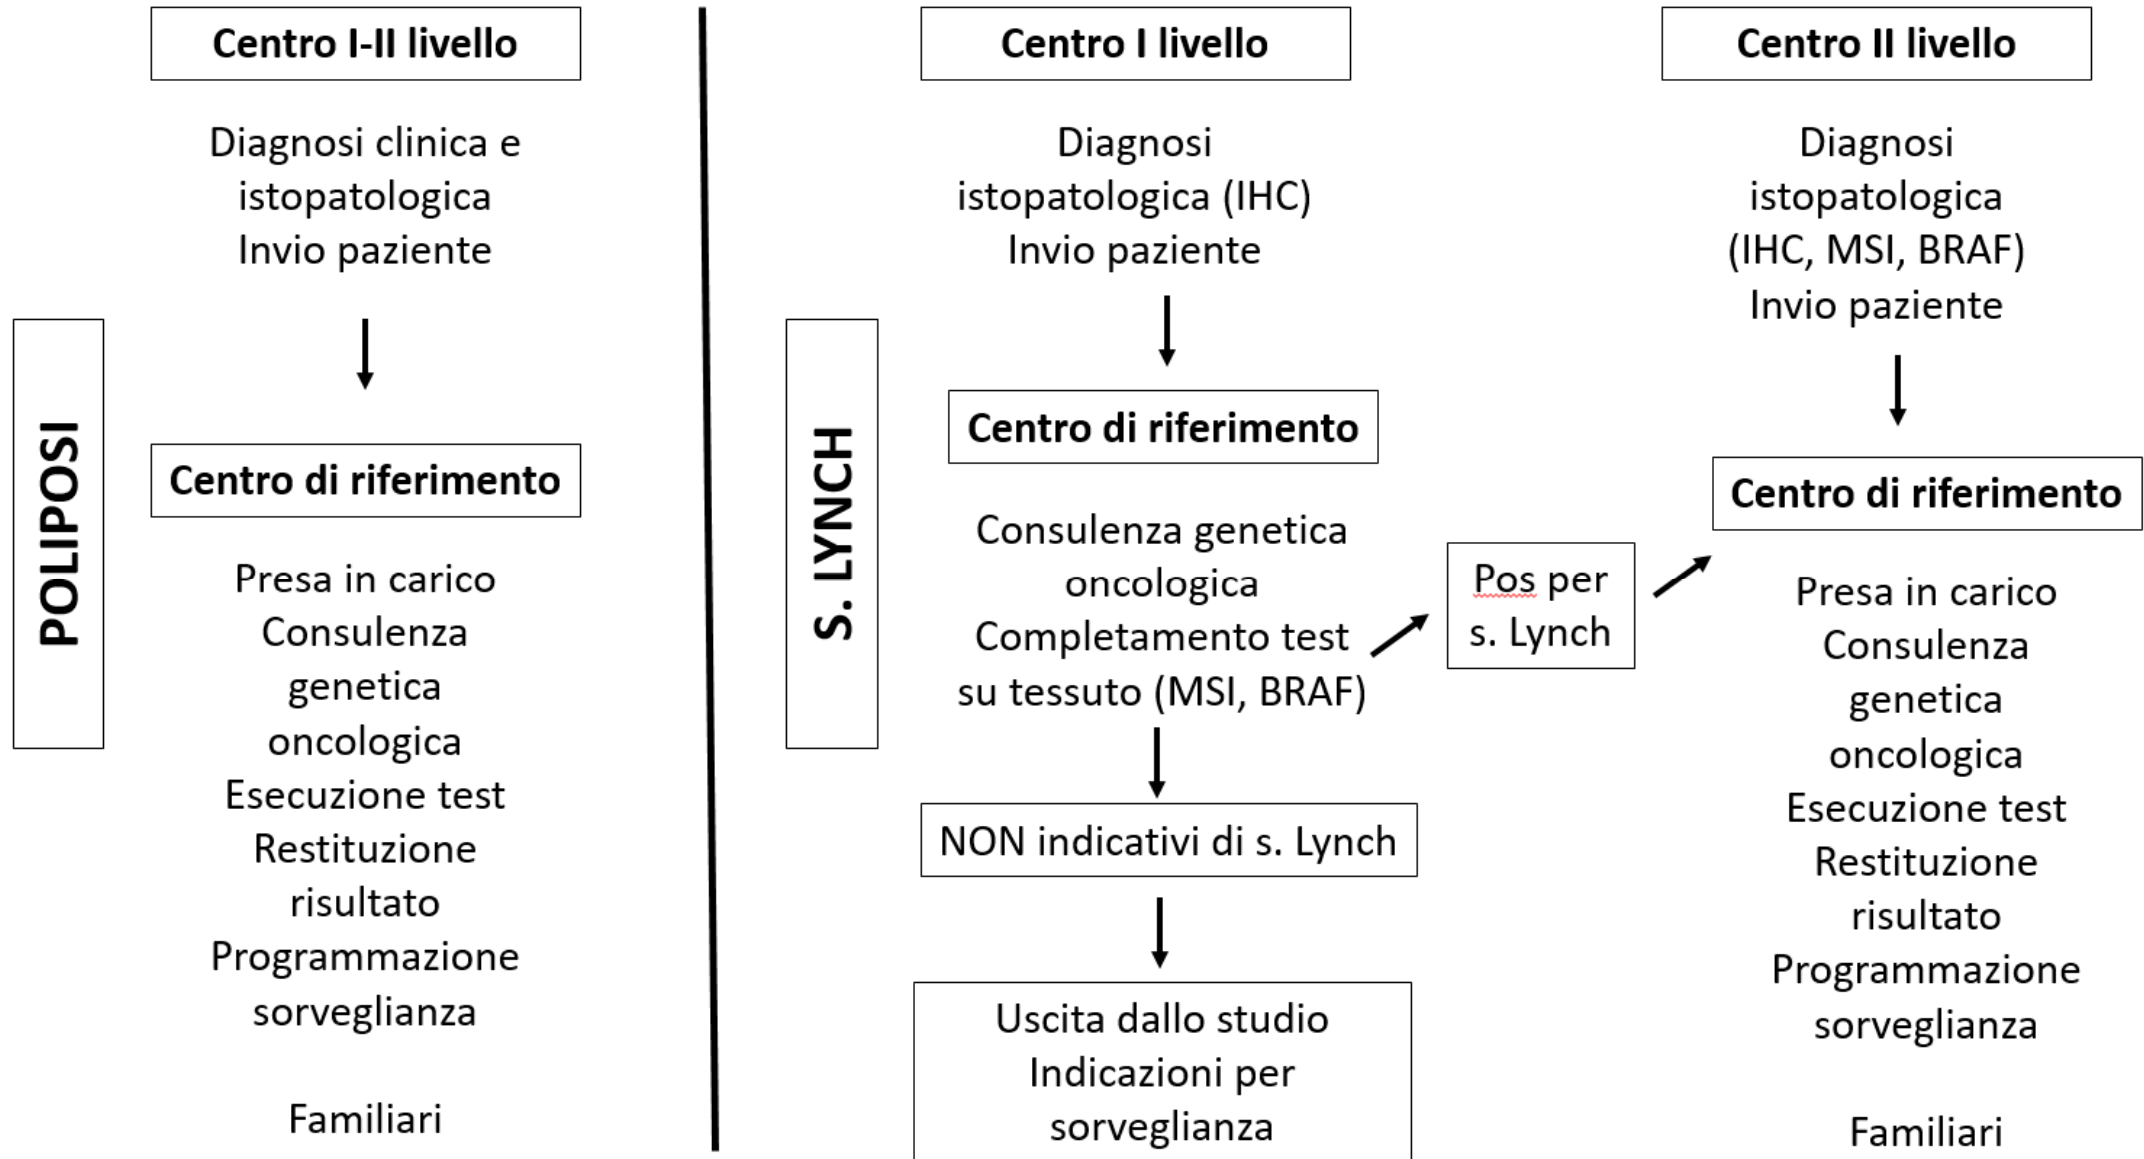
POLIPOSI

Centro I-II livello

Diagnosi clinica e istopatologica
Invio paziente

Centro di riferimento

Presa in carico
Consulenza genetica oncologica
Esecuzione test
Restituzione risultato
Programmazione sorveglianza

Familiari

S. LYNCH

Centro I livello

Diagnosi istopatologica (IHC)
Invio paziente

Centro di riferimento

Consulenza genetica oncologica
Completamento test su tessuto (MSI, BRAF)

Pos per s. Lynch

NON indicativi di s. Lynch

Uscita dallo studio
Indicazioni per sorveglianza

Centro II livello

Diagnosi istopatologica (IHC, MSI, BRAF)
Invio paziente

Centro di riferimento

Presa in carico
Consulenza genetica oncologica
Esecuzione test
Restituzione risultato
Programmazione sorveglianza

Familiari